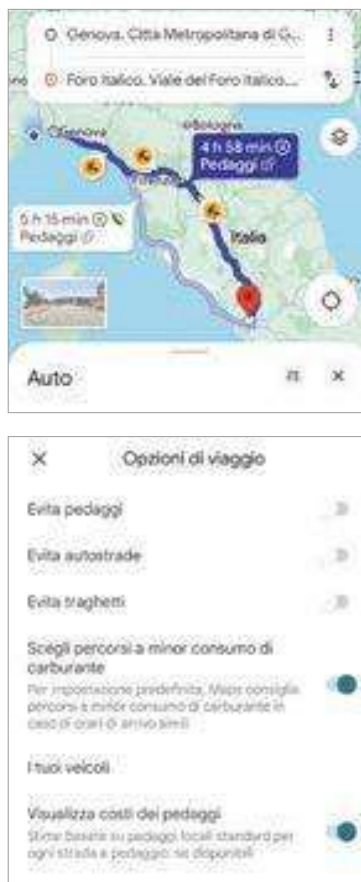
Genova, Città Metropolitana di G...

Foro Italico, Viale del Foro Italico...

Genova

Bologna

4 h 58 min
Pedaggi

5 h 15 min
Pedaggi

Italia

Auto

Opzioni di viaggio

Evita pedaggi

Evita autostrade

Evita traghetti

Scegli percorsi a minor consumo di carburante

Per impostazione predefinita, Maps consiglia percorsi a minor consumo di carburante in caso di orari di arrivo simili

I tuoi veicoli

Visualizza costi dei pedaggi

Stime basate su pedaggi locali standard per ogni strada a pedaggio, se disponibili